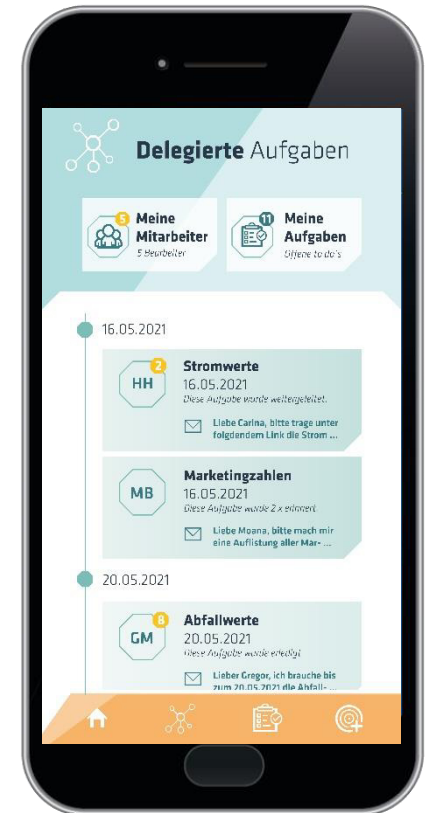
Delegierte Aufgaben

5 Meine Mitarbeiter
5 Bearbeiter

11 Meine Aufgaben
Offene to do's

16.05.2021

HH 2
Stromwerte
16.05.2021
Diese Aufgabe wurde weitergeleitet.
Liebe Carina, bitte trage unter folgendem Link die Strom ...

MB
Marketingzahlen
16.05.2021
Diese Aufgabe wurde 2 x erinnert.
Liebe Moana, bitte mach mir eine Auflistung aller Mar- ...

20.05.2021

GM 8
Abfallwerte
20.05.2021
Diese Aufgabe wurde erledigt.
Lieber Gregor, ich brauche bis zum 20.05.2021 die Abfall- ...